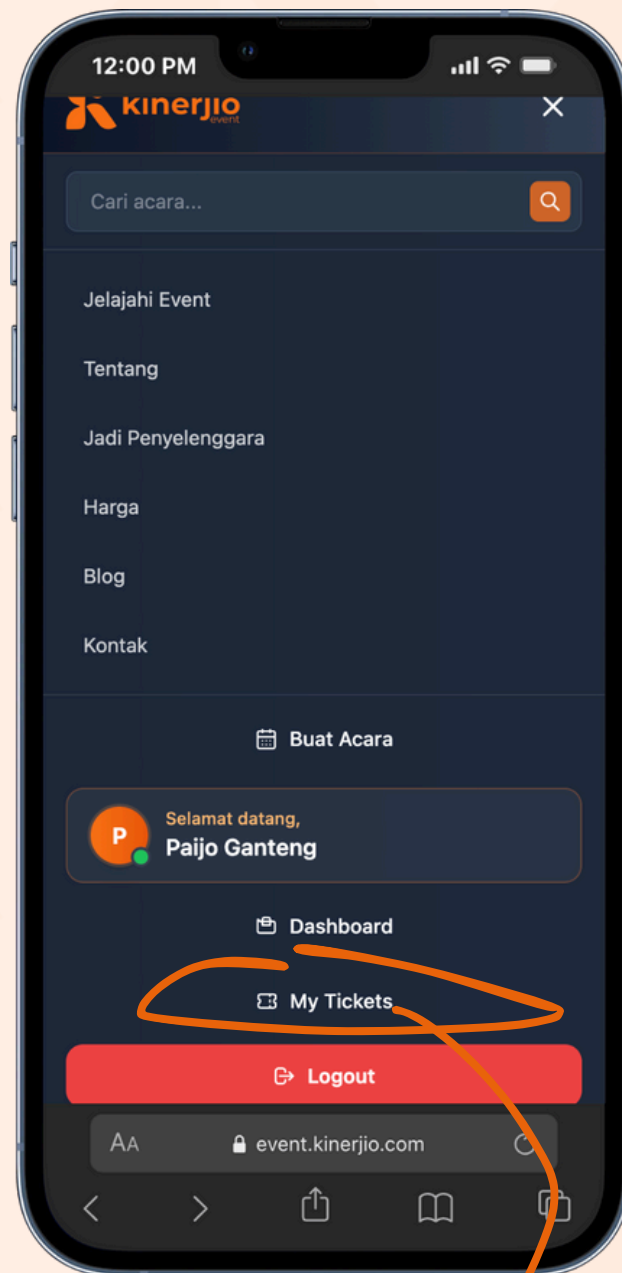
12:00 PM

kinerjio event

Cari acara...

Jelajahi Event

Tentang

Jadi Penyelenggara

Harga

Blog

Kontak

Buat Acara

P

Selamat datang,

Paijo Ganteng

Dashboard

My Tickets

Logout

AA event.kinerjio.com